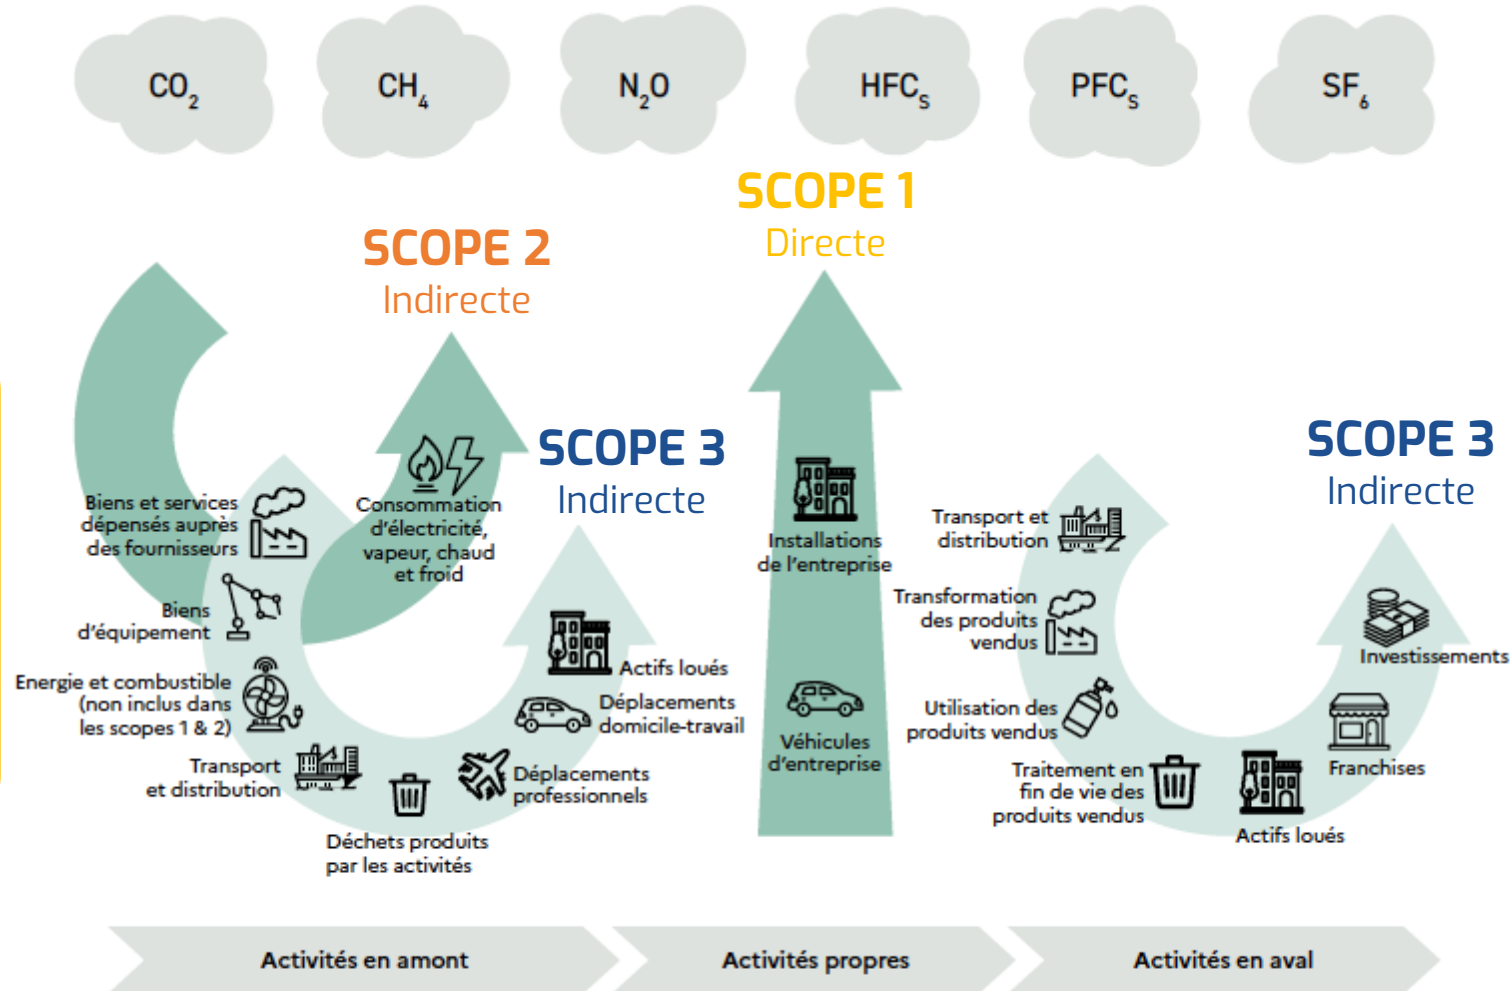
$CO_2$ $CH_4$ $N_2O$ $HFC_S$ $PFC_S$ $SF_6$

SCOPE 1
Directe

SCOPE 2
Indirecte

SCOPE 3
Indirecte

SCOPE 3
Indirecte

Biens et services dépensés auprès des fournisseurs

Consommation d'électricité, vapeur, chaud et froid

Biens d'équipement

Energie et combustible (non inclus dans les scopes 1 & 2)

Transport et distribution

Déchets produits par les activités

Déplacements professionnels

Déplacements domicile-travail

Actifs loués

Installations de l'entreprise

Véhicules d'entreprise

Transport et distribution

Transformation des produits vendus

Utilisation des produits vendus

Traitement en fin de vie des produits vendus

Actifs loués

Franchises

Investissements

Activités en amont

Activités propres

Activités en aval